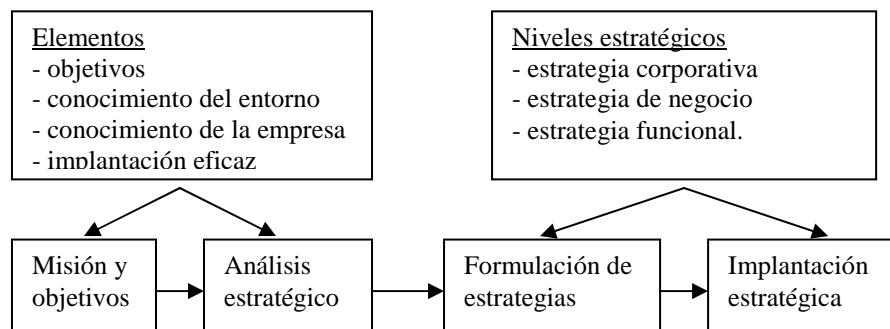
Elementos
- objetivos
- conocimiento del entorno
- conocimiento de la empresa
- implantación eficaz

Niveles estratégicos
- estrategia corporativa
- estrategia de negocio
- estrategia funcional.

Misión y objetivos

Análisis estratégico

Formulación de estrategias

Implantación estratégica